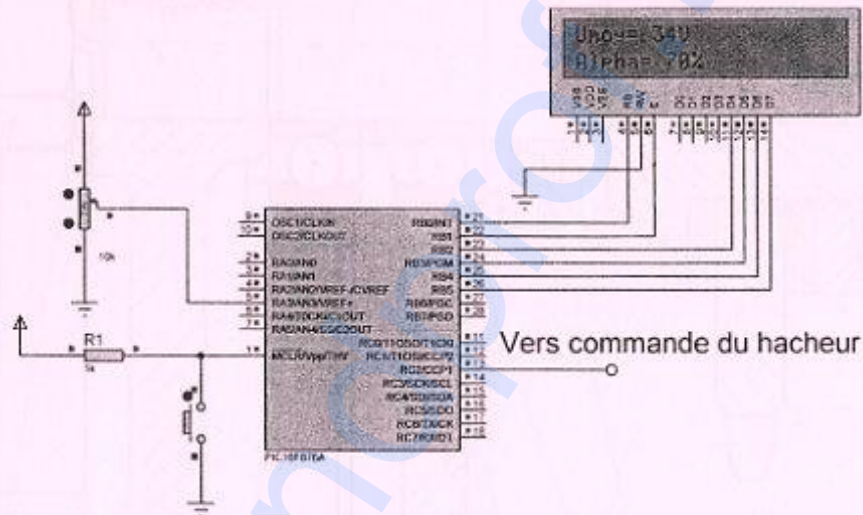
Umoy=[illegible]34V
Alpha=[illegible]78%

10k

R1
5k

OSC1/CLKIN
OSC2/CLKOUT
RA0/AN0
RA1/AN1
RA2/AN2/VREF-/CVREF
RA3/AN3/VREF+
RA4/T0CKI/C1OUT
RA5/AN4/SS/C2OUT
MCLR/Vpp/THV

RB0/INT
RB1
RB2
RB3/PGM
RB4
RB5
RB6/PGC
RB7/PGD
RC0/T1OSO/T1CKI
RC1/T1OSI/CCP2
RC2/CCP1
RC3/SCK/SCL
RC4/SDI/SDA
RC5/SDO
RC6/TX/CK
RC7/RX/DT

PIC16F876A

Vers commande du hacheur